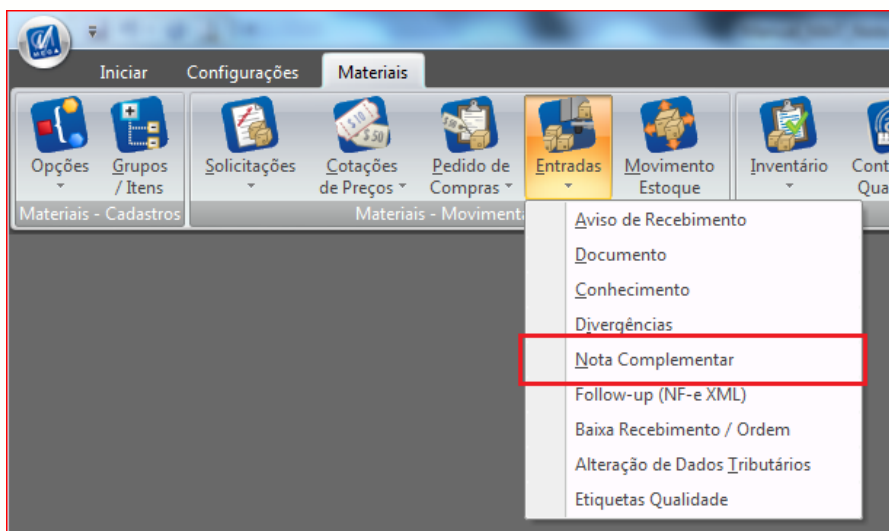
Iniciar Configurações Materiais

Opções
Grupos / Itens
Materiais - Cadastros

Solicitações
Cotações de Preços
Pedido de Compras
Entradas
Movimento Estoque
Materiais - Moviment

Inventário
Cont Qua

Aviso de Recebimento
Documento
Conhecimento
Divergências
Nota Complementar
Follow-up (NF-e XML)
Baixa Recebimento / Ordem
Alteração de Dados Tributários
Etiquetas Qualidade